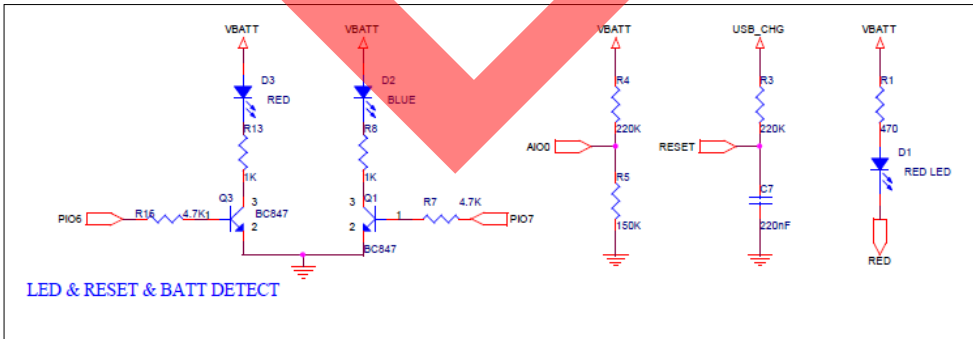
VBATT
D3
RED
R13
1K
Q3
3
BC847
2
PIO6
R16
4.7K
1

VBATT
D2
BLUE
R8
1K
3
Q1
1
2
BC847
R7
4.7K
PIO7

VBATT
R4
220K
AIO0
R5
150K

USB_CHG
R3
220K
RESET
C7
220nF

VBATT
R1
470
D1
RED LED
RED

LED & RESET & BATT DETECT